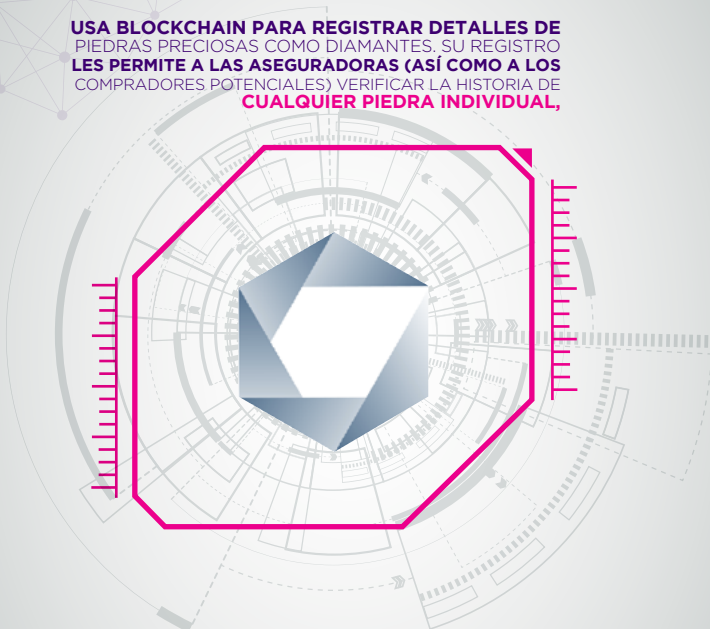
USA BLOCKCHAIN PARA REGISTRAR DETALLES DE PIEDRAS PRECIOSAS COMO DIAMANTES. SU REGISTRO LES PERMITE A LAS ASEGURADORAS (ASÍ COMO A LOS COMPRADORES POTENCIALES) VERIFICAR LA HISTORIA DE CUALQUIER PIEDRA INDIVIDUAL,